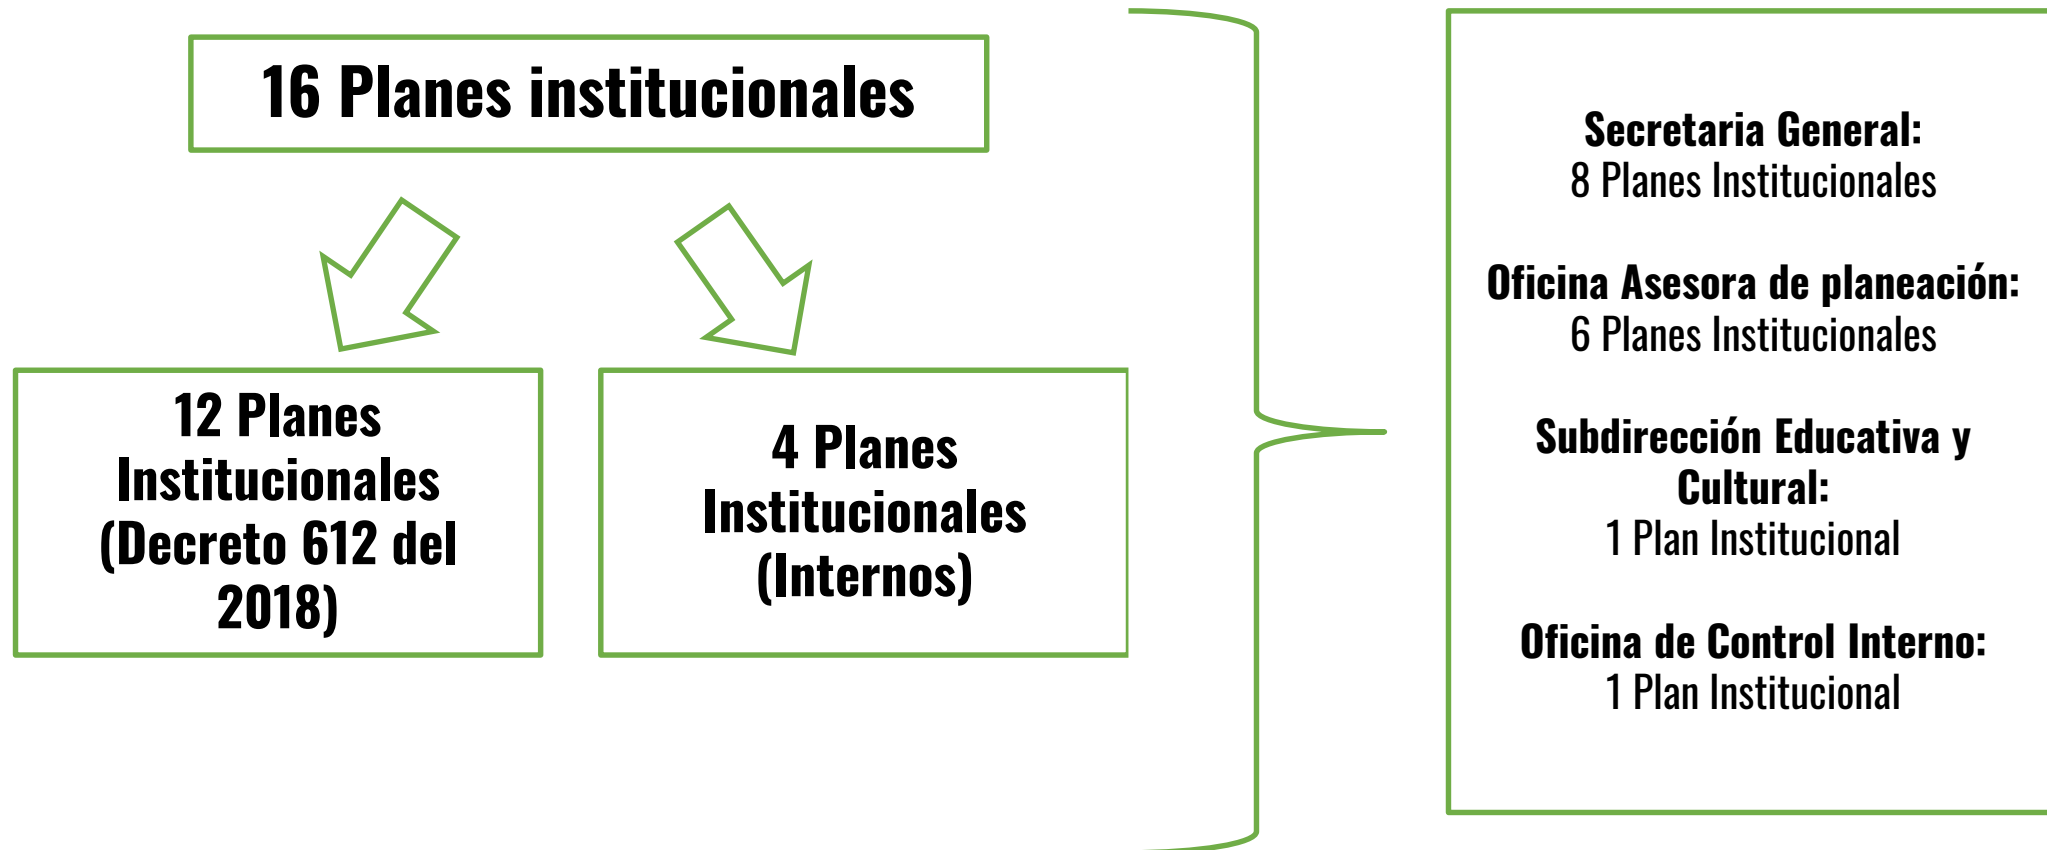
16 Planes institucionales

12 Planes Institucionales (Decreto 612 del 2018)

4 Planes Institucionales (Internos)

Secretaria General:
8 Planes Institucionales

Oficina Asesora de planeación:
6 Planes Institucionales

Subdirección Educativa y Cultural:
1 Plan Institucional

Oficina de Control Interno:
1 Plan Institucional